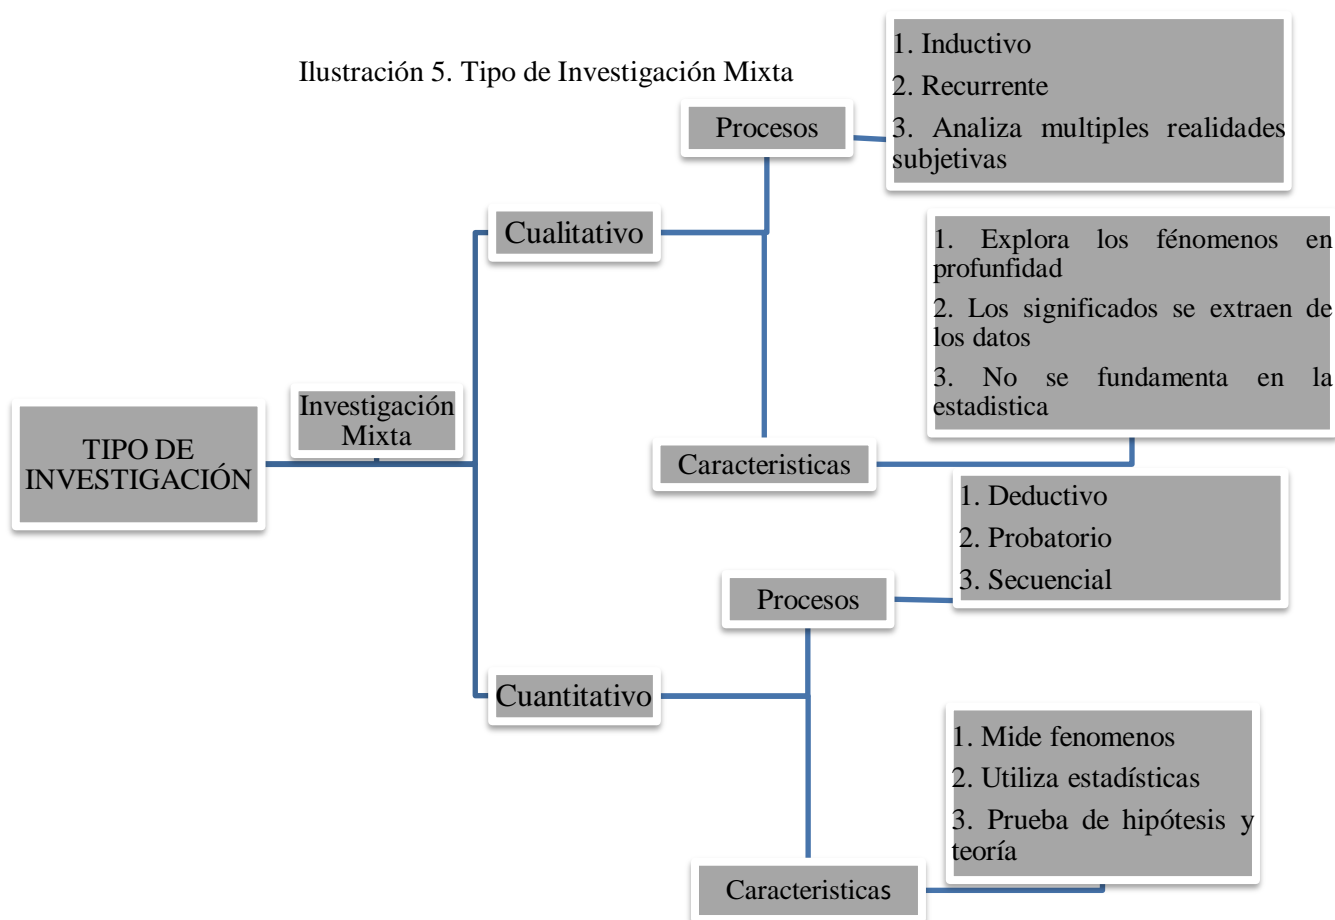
Ilustración 5. Tipo de Investigación Mixta

1. Inductivo

2. Recurrente

3. Analiza multiples realidades subjetivas

Procesos

Cualitativo

1. Explora los fénomenos en profunfidad

2. Los significados se extraen de los datos

3. No se fundamenta en la estadistica

TIPO DE INVESTIGACIÓN

Investigación Mixta

Caracteristicas

1. Deductivo

2. Probatorio

3. Secuencial

Procesos

Cuantitativo

1. Mide fenomenos

2. Utiliza estadísticas

3. Prueba de hipótesis y teoría

Caracteristicas